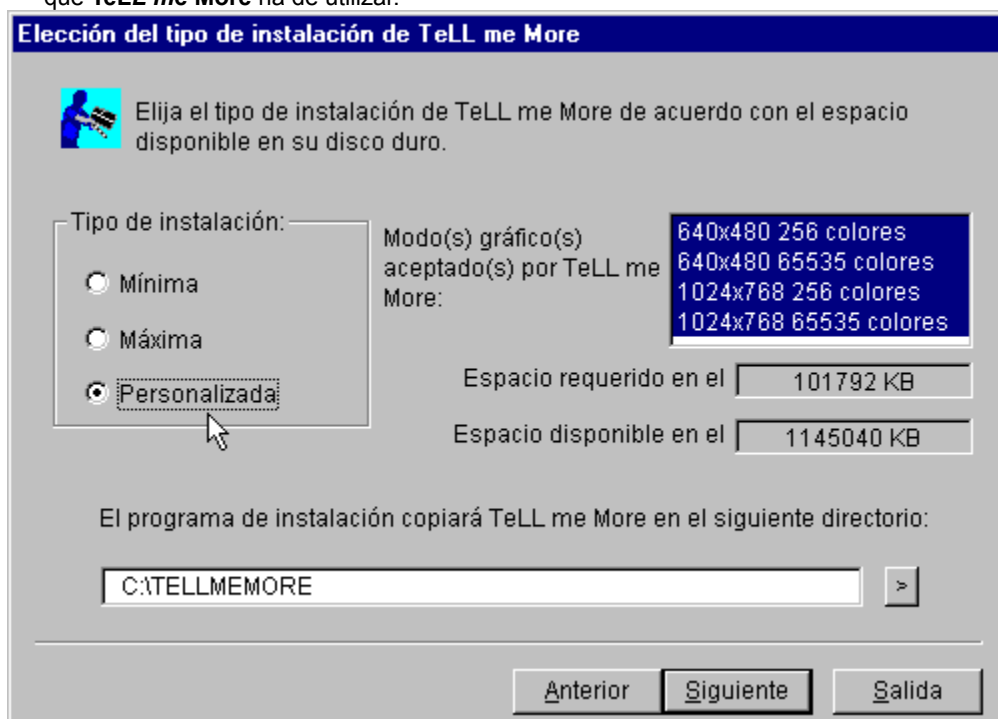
que **TeLL me More** ha de utilizar.

Elección del tipo de instalación de TeLL me More

Elija el tipo de instalación de TeLL me More de acuerdo con el espacio disponible en su disco duro.

Tipo de instalación:

Mínima

Máxima

Personalizada

Modo(s) gráfico(s) aceptado(s) por TeLL me More:

640x480 256 colores
640x480 65535 colores
1024x768 256 colores
1024x768 65535 colores

Espacio requerido en el 101792 KB

Espacio disponible en el 1145040 KB

El programa de instalación copiará TeLL me More en el siguiente directorio:

C:\TELLMEMORE

>

Anterior Siguiente Salida